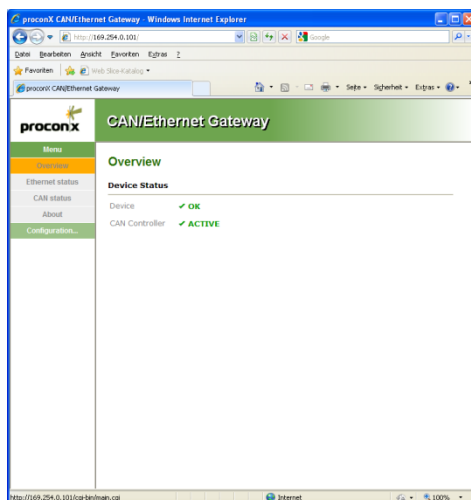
proconX CAN/Ethernet Gateway - Windows Internet Explorer

http://169.254.0.101/

Google

Datei Bearbeiten Ansicht Favoriten Extras ?

Favoriten

Web Slice-Katalog

proconX CAN/Ethernet Gateway

Seite Sicherheit Extras

proconx

CAN/Ethernet Gateway

Menu

Overview

Ethernet status

CAN status

About

Configuration...

Overview

Device Status

| Device | ✔ OK |
|---|---|
| CAN Controller | ✔ ACTIVE |

http://169.254.0.101/cgi-bin/main.cgi

Internet

100%